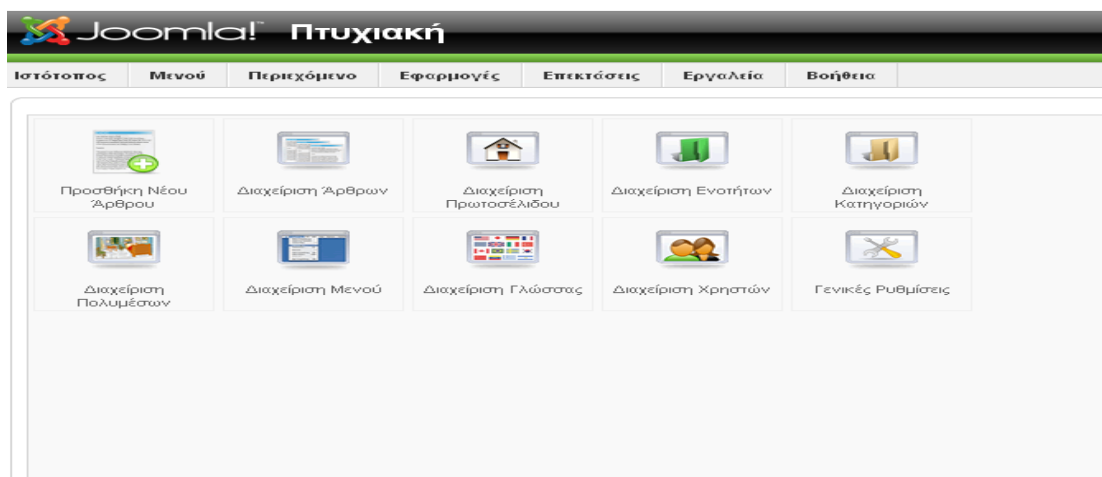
Joomla!™ Πτυχιακή

Ιστότοπος Μενού Περιεχόμενο Εφαρμογές Επεκτάσεις Εργαλεία Βοήθεια

Προσθήκη Νέου Άρθρου

Διαχείριση Άρθρων

Διαχείριση Πρωτοσέλιδου

Διαχείριση Ενοτήτων

Διαχείριση Κατηγοριών

Διαχείριση Πολυμέσων

Διαχείριση Μενού

Διαχείριση Γλώσσας

Διαχείριση Χρηστών

Γενικές Ρυθμίσεις